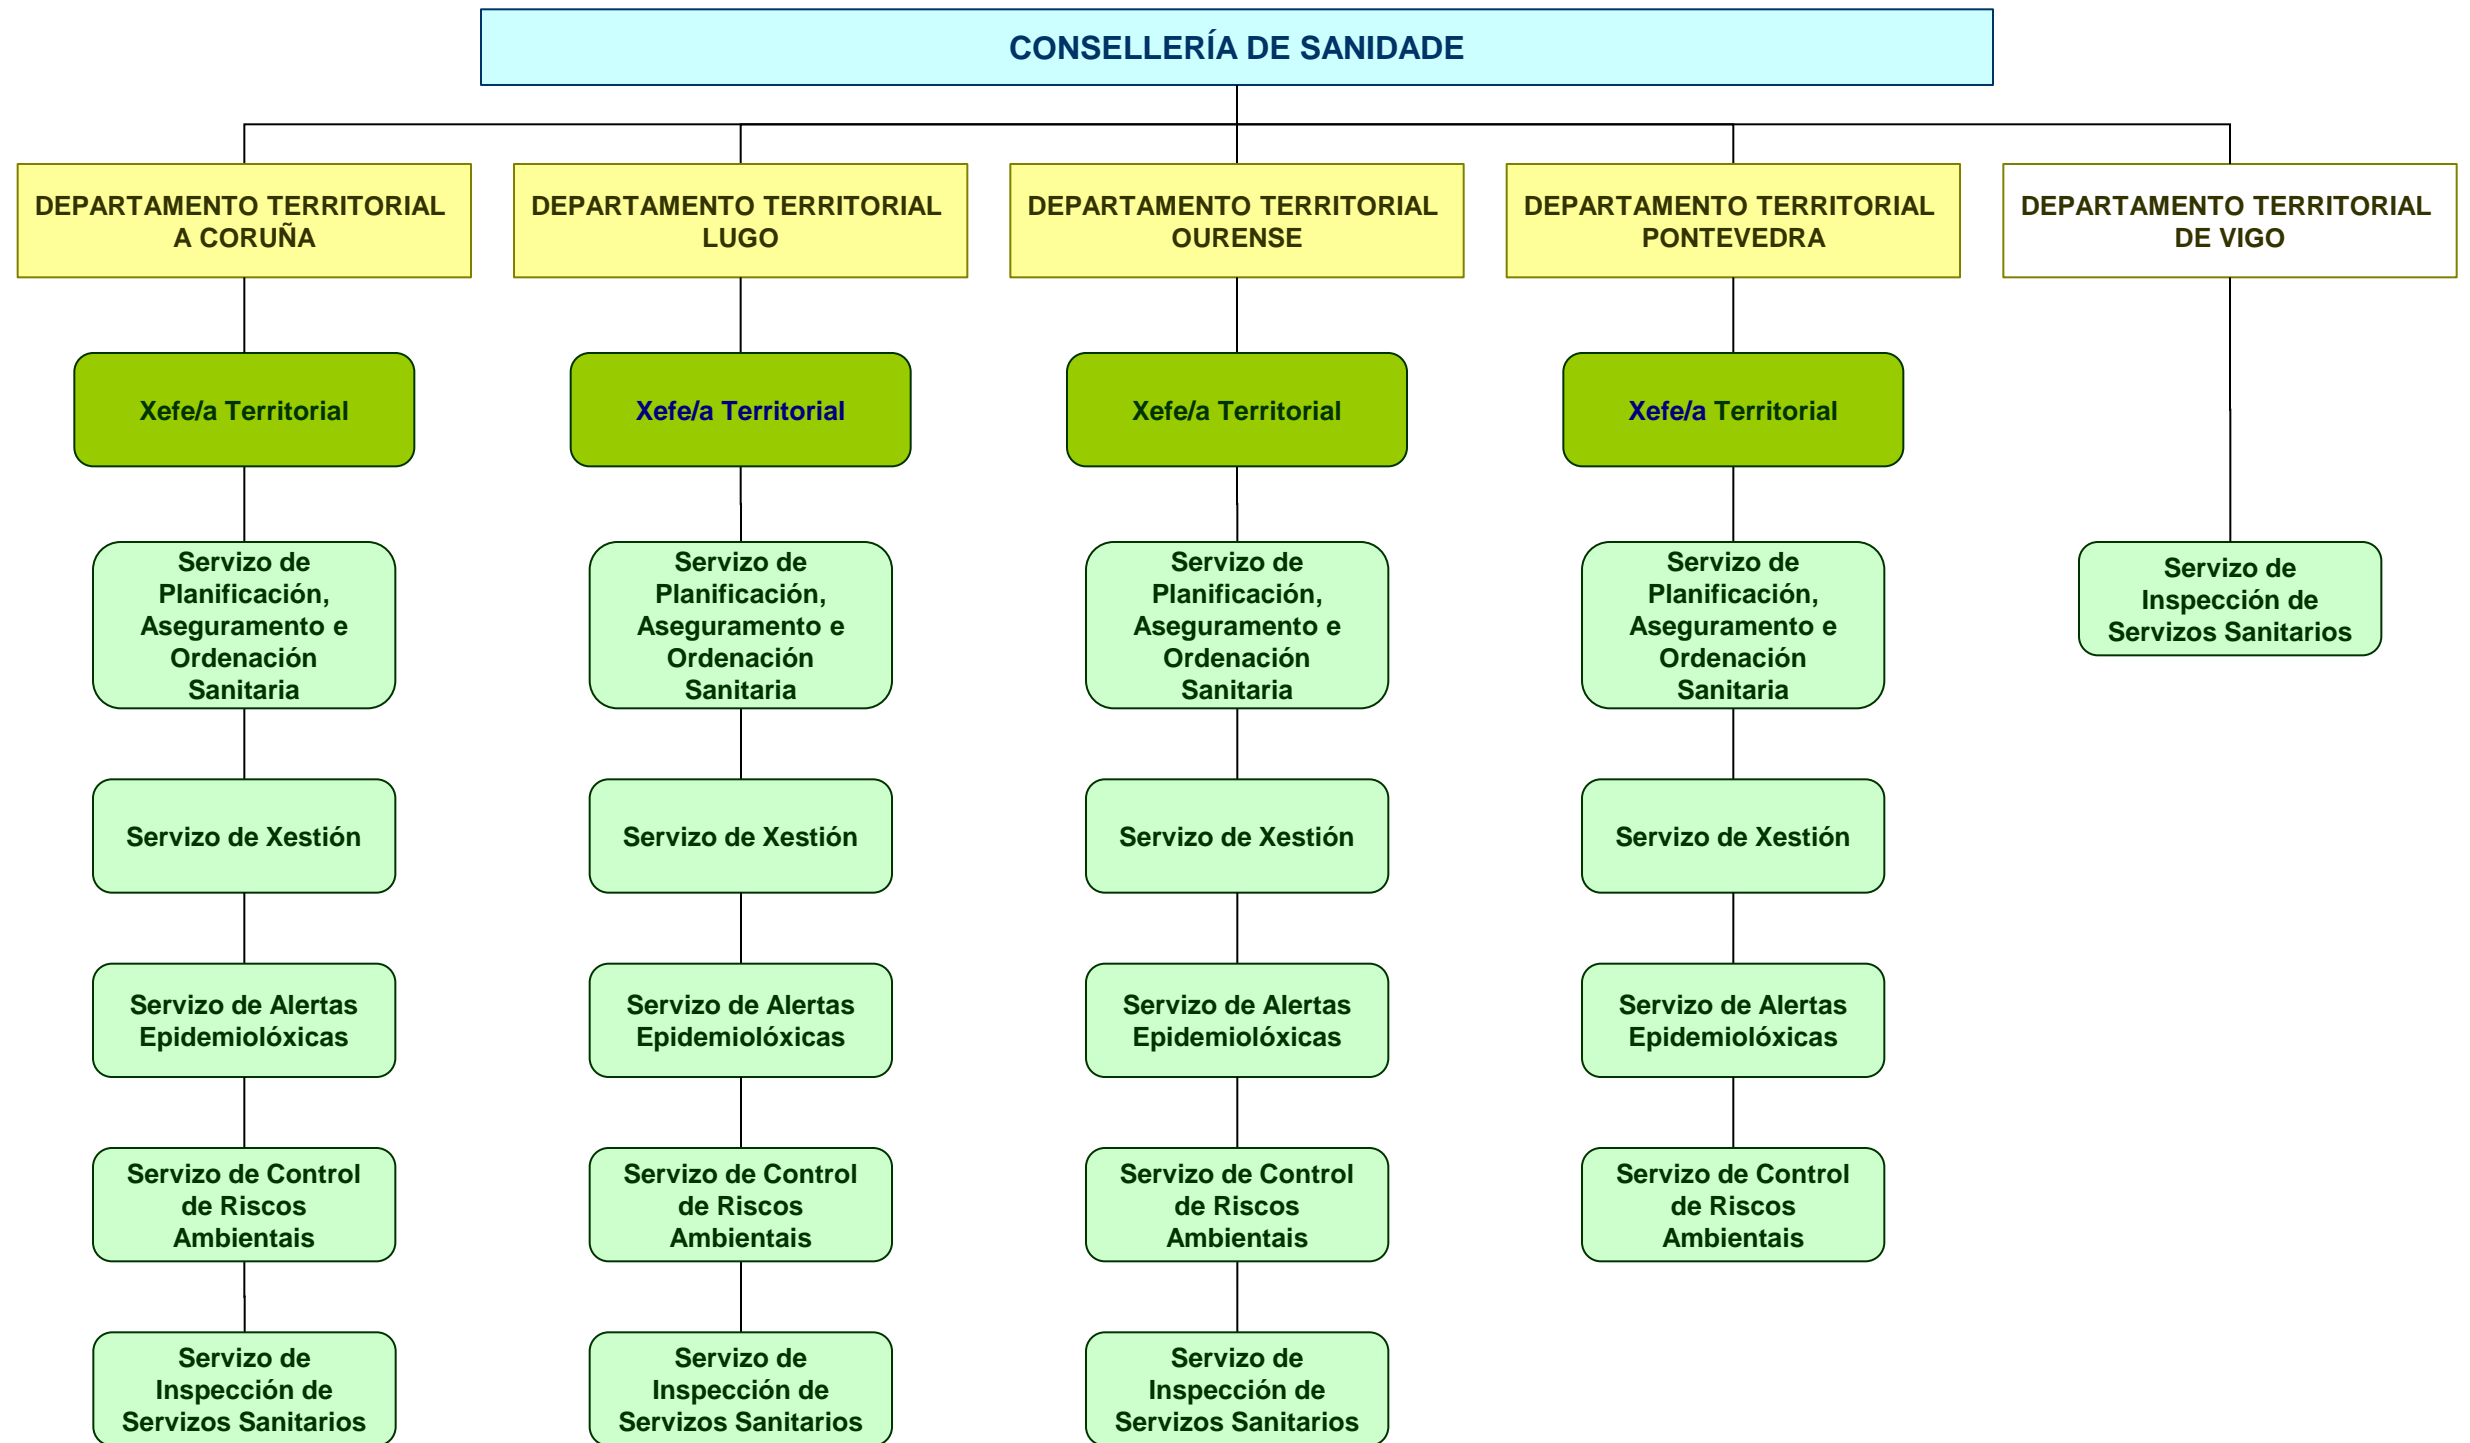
CONSELLERÍA DE SANIDADE

DEPARTAMENTO TERRITORIAL A CORUÑA

Xefe/a Territorial

Servizo de Planificación, Aseguramento e Ordenación Sanitaria

Servizo de Xestión

Servizo de Alertas Epidemiolóxicas

Servizo de Control de Riscos Ambientais

Servizo de Inspección de Servizos Sanitarios

DEPARTAMENTO TERRITORIAL LUGO

Xefe/a Territorial

Servizo de Planificación, Aseguramento e Ordenación Sanitaria

Servizo de Xestión

Servizo de Alertas Epidemiolóxicas

Servizo de Control de Riscos Ambientais

Servizo de Inspección de Servizos Sanitarios

DEPARTAMENTO TERRITORIAL OURENSE

Xefe/a Territorial

Servizo de Planificación, Aseguramento e Ordenación Sanitaria

Servizo de Xestión

Servizo de Alertas Epidemiolóxicas

Servizo de Control de Riscos Ambientais

Servizo de Inspección de Servizos Sanitarios

DEPARTAMENTO TERRITORIAL PONTEVEDRA

Xefe/a Territorial

Servizo de Planificación, Aseguramento e Ordenación Sanitaria

Servizo de Xestión

Servizo de Alertas Epidemiolóxicas

Servizo de Control de Riscos Ambientais

DEPARTAMENTO TERRITORIAL DE VIGO

Servizo de Inspección de Servizos Sanitarios